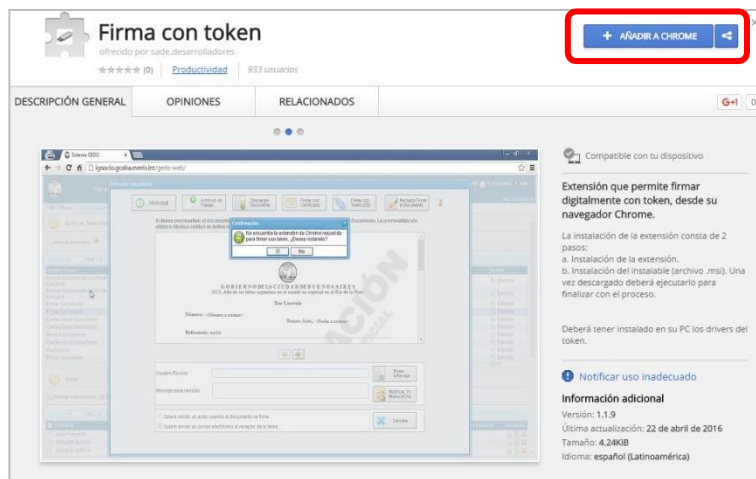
Firma con token
ofrecido por sade.desarrolladores
★★★★★ (0) Productividad 933 usuarios

+ AÑADIR A CHROME

DESCRIPCIÓN GENERAL OPINIONES RELACIONADOS G+1 0

Sistema GEDO
ignacio.gcaba.everis.int/gedo-web/

Firma De Documento
Historial Archivos de Trabajo Descargar Documento Firmar con Certificado Firmar con Token USB Rechazar Firma de Documento

Confirmación
No encuentra la extensión de Chrome requerida para firmar con token. ¿Desea instalarla?
Si No

GOBIERNO DE LA CIUDAD DE BUENOS AIRES
Des Custodia
Nombre: Buenos Aires
Referencia: audio

Usuario Revisor
Mensaje para revisión
Enviar a Revisar
Modificar mi Revisión
Quiero recibir un aviso cuando el documento se firme
Quiero enviar un correo electrónico al receptor de la tarea
Cancelar

Compatible con tu dispositivo

Extensión que permite firmar digitalmente con token, desde su navegador Chrome.

La instalación de la extensión consta de 2 pasos:
a. Instalación de la extensión.
b. Instalación del instalable (archivo .msi). Una vez descargado deberá ejecutarlo para finalizar con el proceso.

Deberá tener instalado en su PC los drivers del token.

Notificar uso inadecuado

Información adicional
Versión: 1.1.9
Última actualización: 22 de abril de 2016
Tamaño: 4.24KiB
Idioma: español (Latinoamérica)